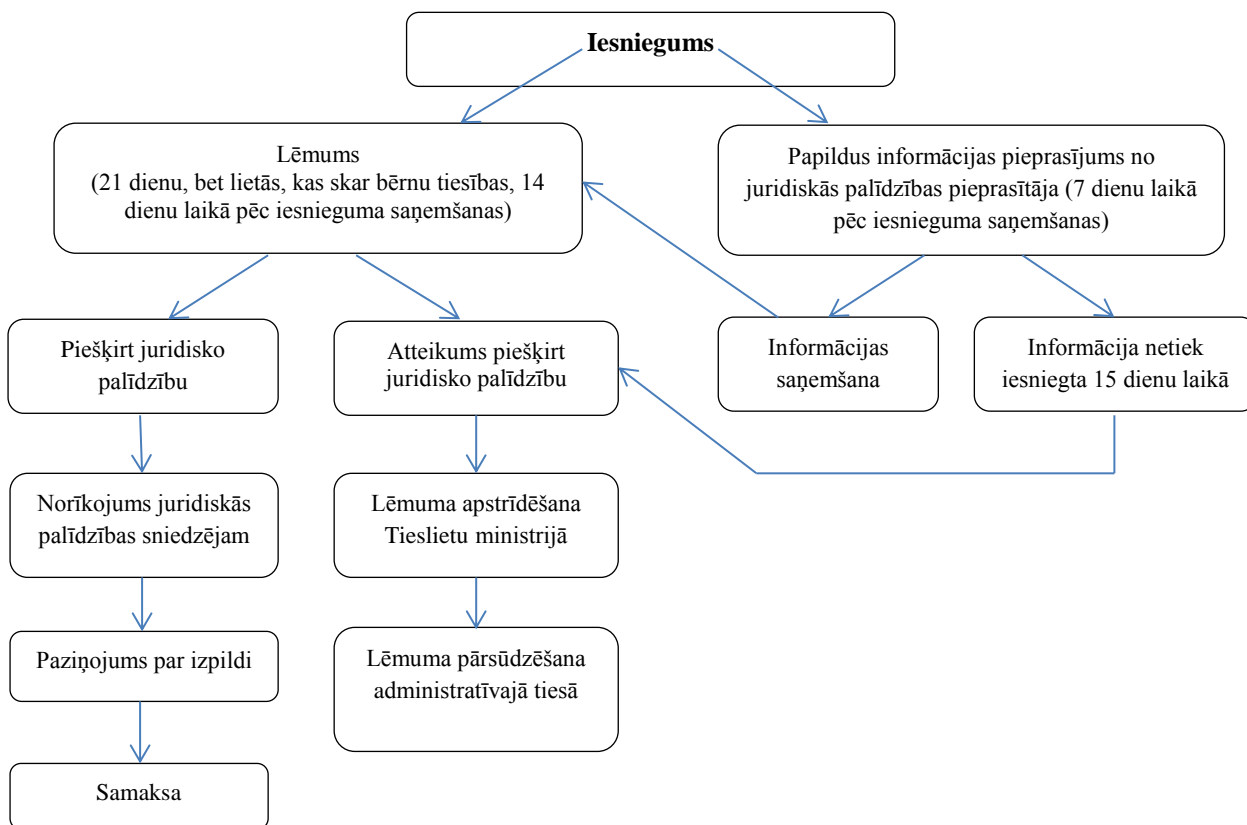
**Iesniegums**

Lēmums
(21 dienu, bet lietās, kas skar bērnu tiesības, 14 dienu laikā pēc iesnieguma saņemšanas)

Papildus informācijas pieprasījums no juridiskās palīdzības pieprasītāja (7 dienu laikā pēc iesnieguma saņemšanas)

Piešķirt juridisko palīdzību

Atteikums piešķirt juridisko palīdzību

Informācijas saņemšana

Informācija netiek iesniegta 15 dienu laikā

Norīkojums juridiskās palīdzības sniedzējam

Lēmuma apstrīdēšana Tieslietu ministrijā

Paziņojums par izpildi

Lēmuma pārsūdzēšana administratīvajā tiesā

Samaksa